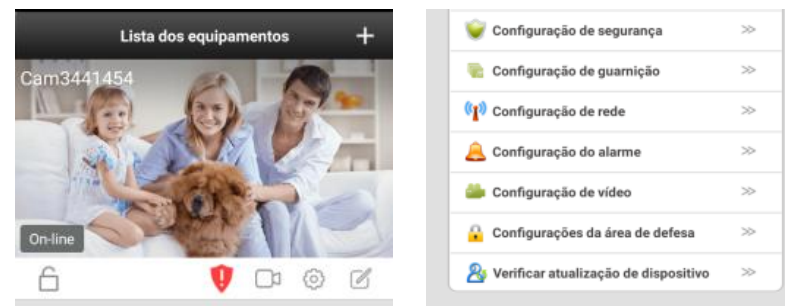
Lista dos equipamentos +

Cam3441454

On-line

Configuração de segurança >>
Configuração de guarnição >>
Configuração de rede >>
Configuração do alarme >>
Configuração de vídeo >>
Configurações da área de defesa >>
Verificar atualização de dispositivo >>